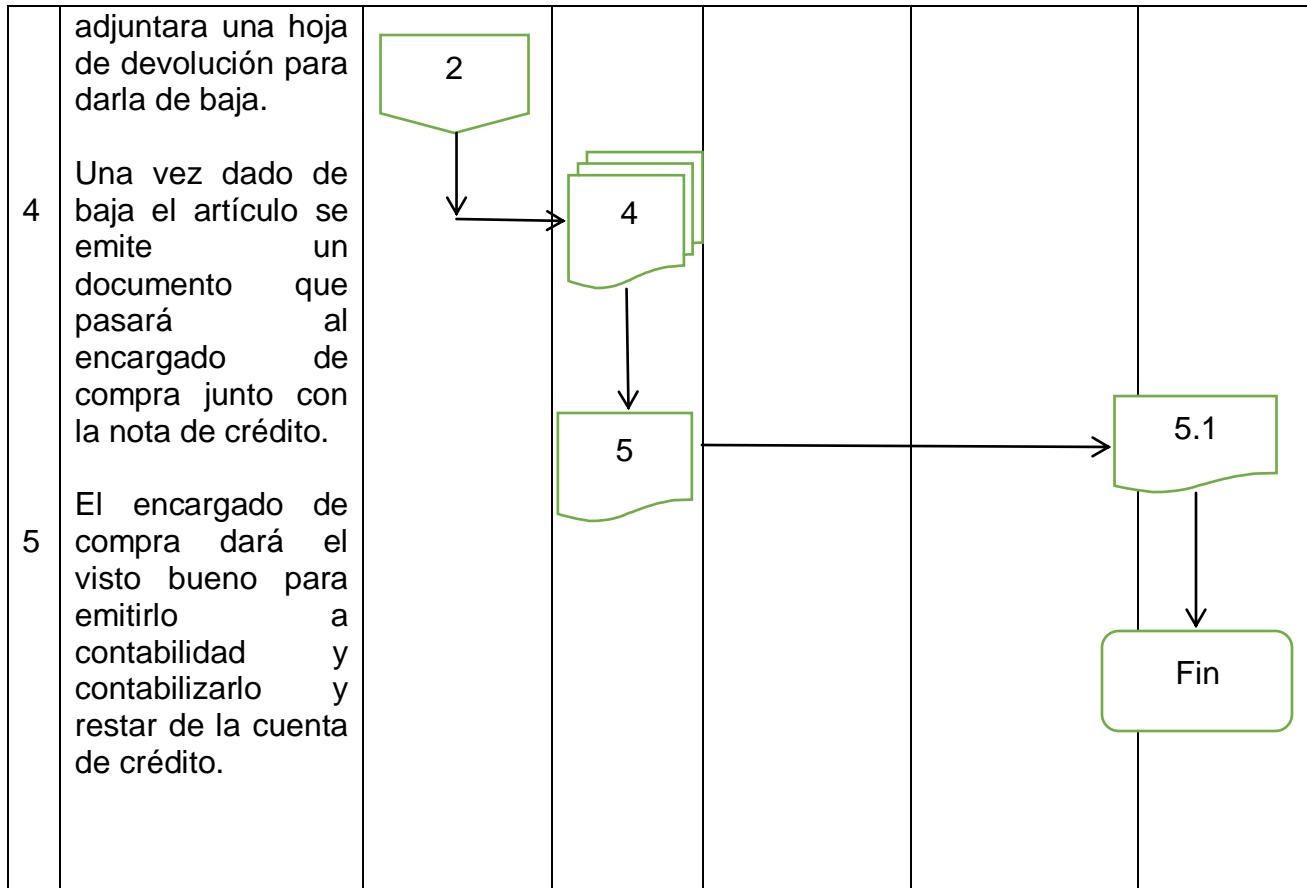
adjuntara una hoja de devolución para darla de baja.

4 Una vez dado de baja el artículo se emite un documento que pasará al encargado de compra junto con la nota de crédito.

5 El encargado de compra dará el visto bueno para emitirlo a contabilidad y contabilizarlo y restar de la cuenta de crédito.

2

4

5

5.1

Fin